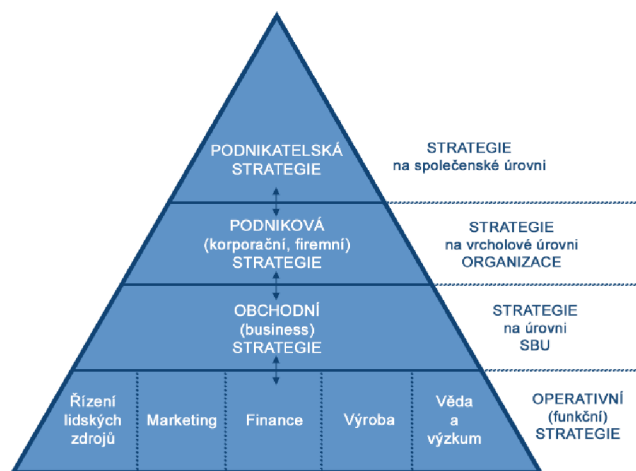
PODNIKATELSKÁ STRATEGIE

STRATEGIE na společenské úrovni

PODNIKOVÁ (korporační, firemní) STRATEGIE

STRATEGIE na vrcholové úrovni ORGANIZACE

OBCHODNÍ (business) STRATEGIE

STRATEGIE na úrovni SBU

Řízení lidských zdrojů

Marketing

Finance

Výroba

Věda a výzkum

OPERATIVNÍ (funkční) STRATEGIE